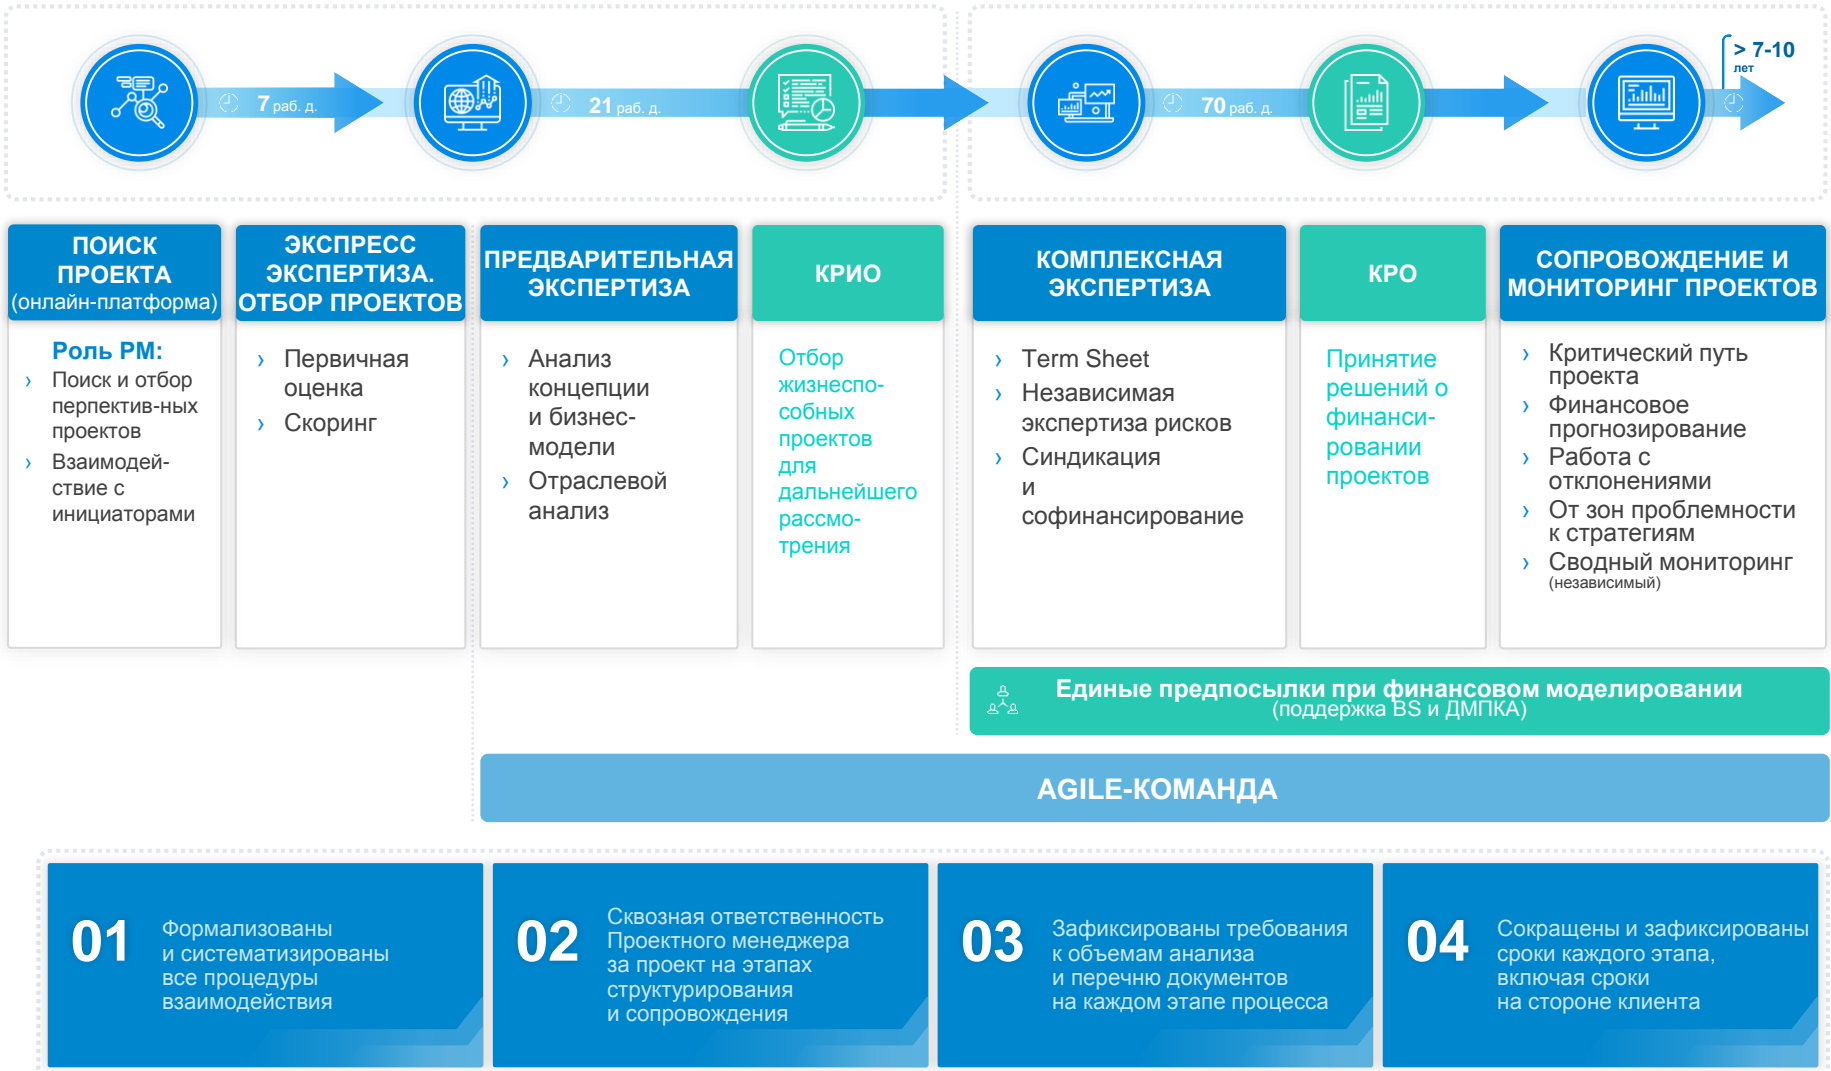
7 раб. д.

21 раб. д.

70 раб. д.

> 7-10 лет

ПОИСК ПРОЕКТА (онлайн-платформа)

Роль PM:
› Поиск и отбор перпектив-ных проектов
› Взаимодей-ствие с инициаторами

ЭКСПРЕСС ЭКСПЕРТИЗА. ОТБОР ПРОЕКТОВ

› Первичная оценка
› Скоринг

ПРЕДВАРИТЕЛЬНАЯ ЭКСПЕРТИЗА

› Анализ концепции и бизнес-модели
› Отраслевой анализ

КРИО

Отбор жизнеспо-собных проектов для дальнейшего рассмо-трения

КОМПЛЕКСНАЯ ЭКСПЕРТИЗА

› Term Sheet
› Независимая экспертиза рисков
› Синдикация и софинансирование

КРО

Принятие решений о финанси-ровании проектов

СОПРОВОЖДЕНИЕ И МОНИТОРИНГ ПРОЕКТОВ

› Критический путь проекта
› Финансовое прогнозирование
› Работа с отклонениями
› От зон проблемности к стратегиям
› Сводный мониторинг (независимый)

Единые предпосылки при финансовом моделировании (поддержка BS и ДМПКА)

AGILE-КОМАНДА

01 Формализованы и систематизированы все процедуры взаимодействия

02 Сквозная ответственность Проектного менеджера за проект на этапах структурирования и сопровождения

03 Зафиксированы требования к объемам анализа и перечню документов на каждом этапе процесса

04 Сокращены и зафиксированы сроки каждого этапа, включая сроки на стороне клиента